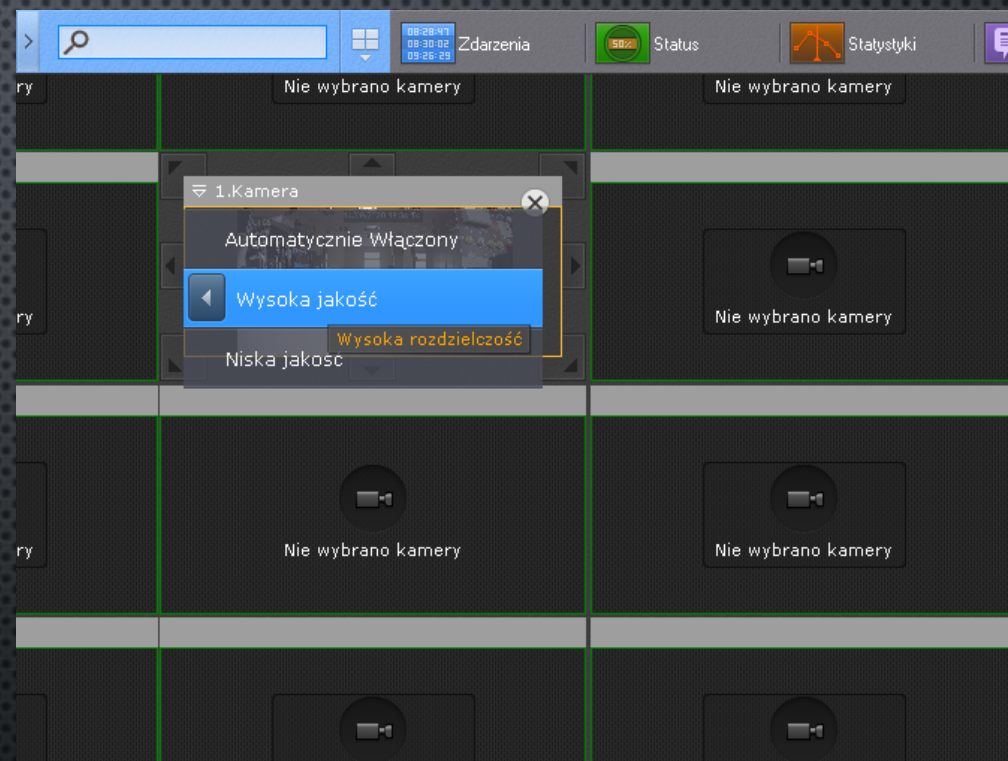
08:28:47
08:30:02
09:26:29
Zdarzenia
50%
Status
Statystyki

ry
Nie wybrano kamery
Nie wybrano kamery

1.Kamera
Automatycznie Włączony
Wysoka jakość
Wysoka rozdzielczość
Niska jakosc

ry
Nie wybrano kamery

ry
Nie wybrano kamery
Nie wybrano kamery